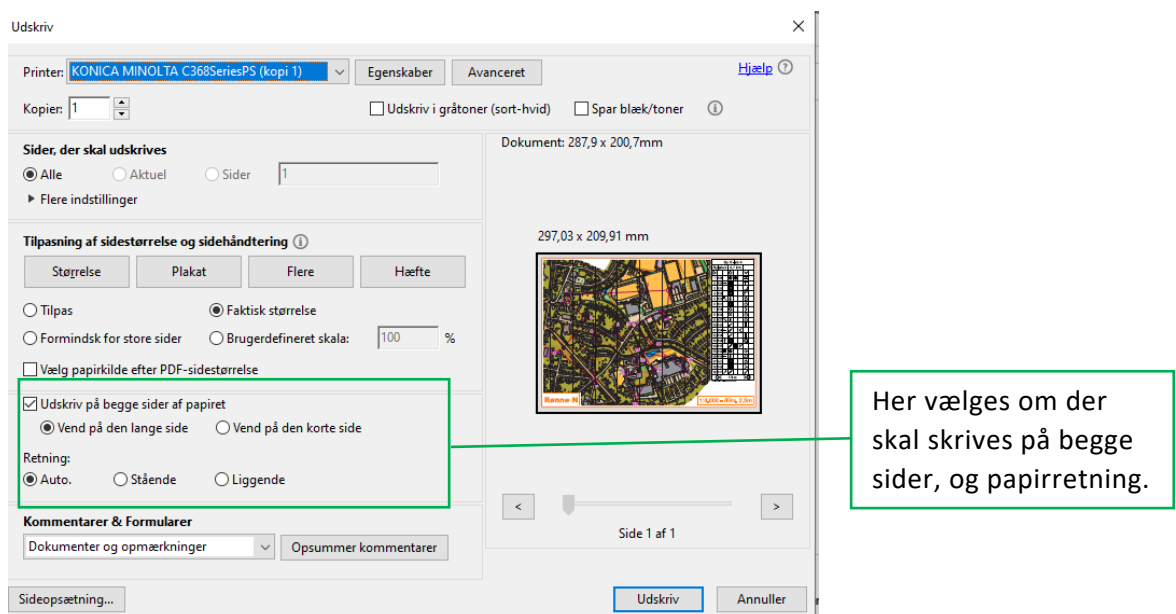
Udskriv

×

Printer: KONICA MINOLTA C368SeriesPS (kopi 1)

Egenskaber

Avanceret

Hjælp

Kopier: 1

Udskriv i gråtoner (sort-hvid)

Spar blæk/toner

Sider, der skal udskrives

Alle

Aktuel

Sider

1

Flere indstillinger

Tilpasning af sidestørrelse og sidehåndtering

Størrelse

Plakat

Flere

Hæfte

Tilpas

Faktisk størrelse

Formindsk for store sider

Brugerdefineret skala:

100

%

Vælg papirkilde efter PDF-sidestørrelse

Udskriv på begge sider af papiret

Vend på den lange side

Vend på den korte side

Retning:

Auto.

Stående

Liggende

Kommentarer & Formularer

Dokumenter og opmærkninger

Opsummer kommentarer

Dokument: 287,9 x 200,7mm

297,03 x 209,91 mm

Rønne N

<

>

Side 1 af 1

Sideopsætning...

Udskriv

Annuller

Her vælges om der skal skrives på begge sider, og papirretning.